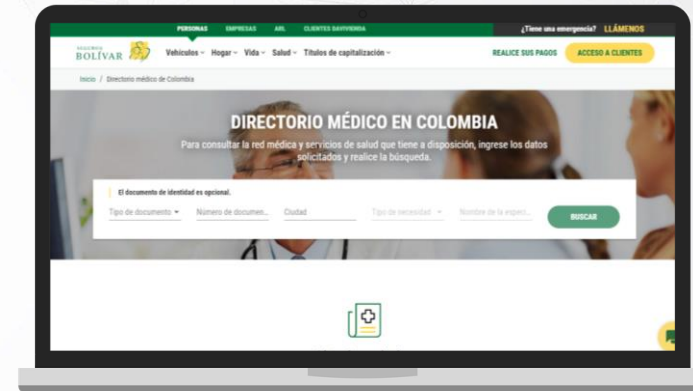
PERSONAS EMPRESAS ARL CLIENTES DAVIVIENDA ¿Tiene una emergencia? LLÁMENOS

SEGUROS BOLÍVAR Vehículos Hogar Vida Salud Títulos de capitalización REALICE SUS PAGOS ACCESO A CLIENTES

Inicio / Directorio médico de Colombia

DIRECTORIO MÉDICO EN COLOMBIA

Para consultar la red médica y servicios de salud que tiene a disposición, ingrese los datos solicitados y realice la búsqueda.

El documento de identidad es opcional.

Tipo de documento Número de documen... Ciudad Tipo de necesidad Nombre de la especi... BUSCAR